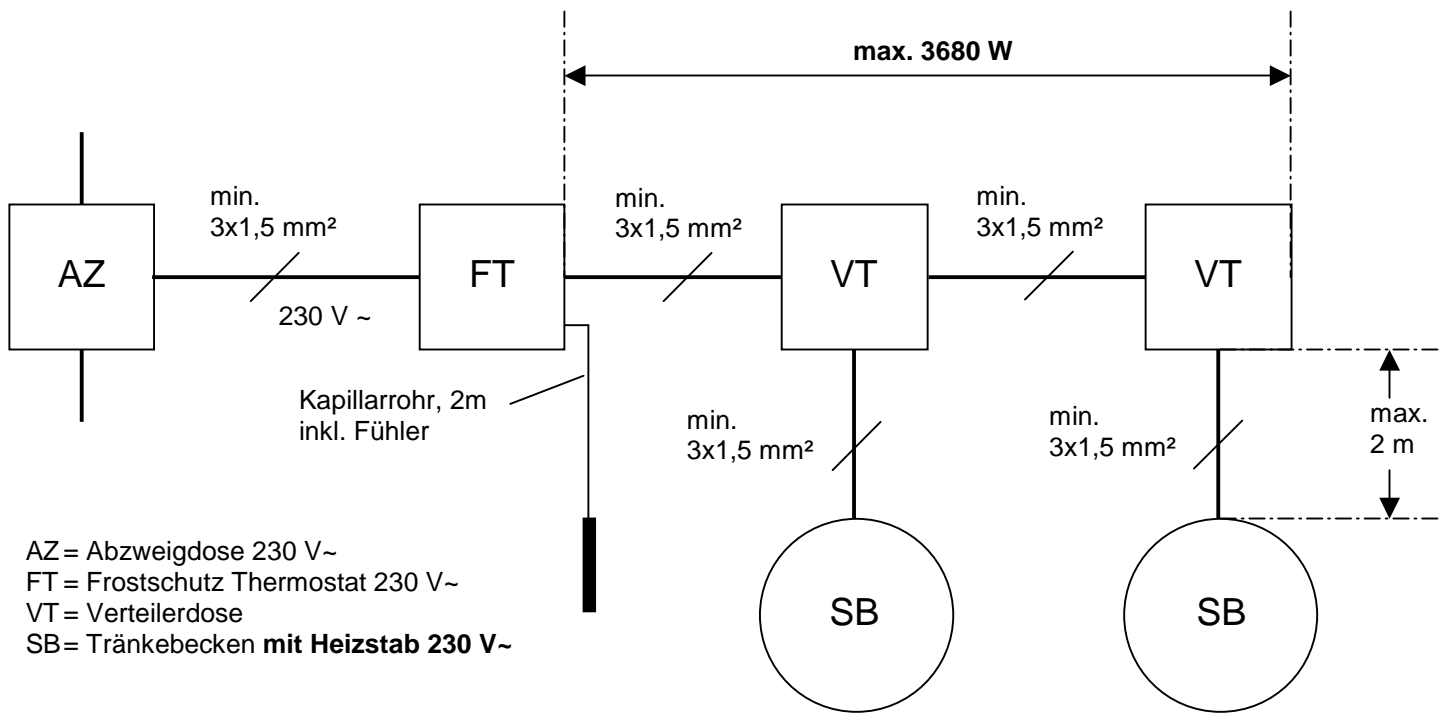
max. 3680 W

AZ

min.
3x1,5 mm²

230 V ~

FT

min.
3x1,5 mm²

VT

min.
3x1,5 mm²

VT

Kapillarrohr, 2m
inkl. Fühler

min.
3x1,5 mm²

min.
3x1,5 mm²

max.
2 m

SB

SB

AZ = Abzweigdose 230 V~
FT = Frostschutz Thermostat 230 V~
VT = Verteilerdose
SB = Tränkebecken **mit Heizstab 230 V~**